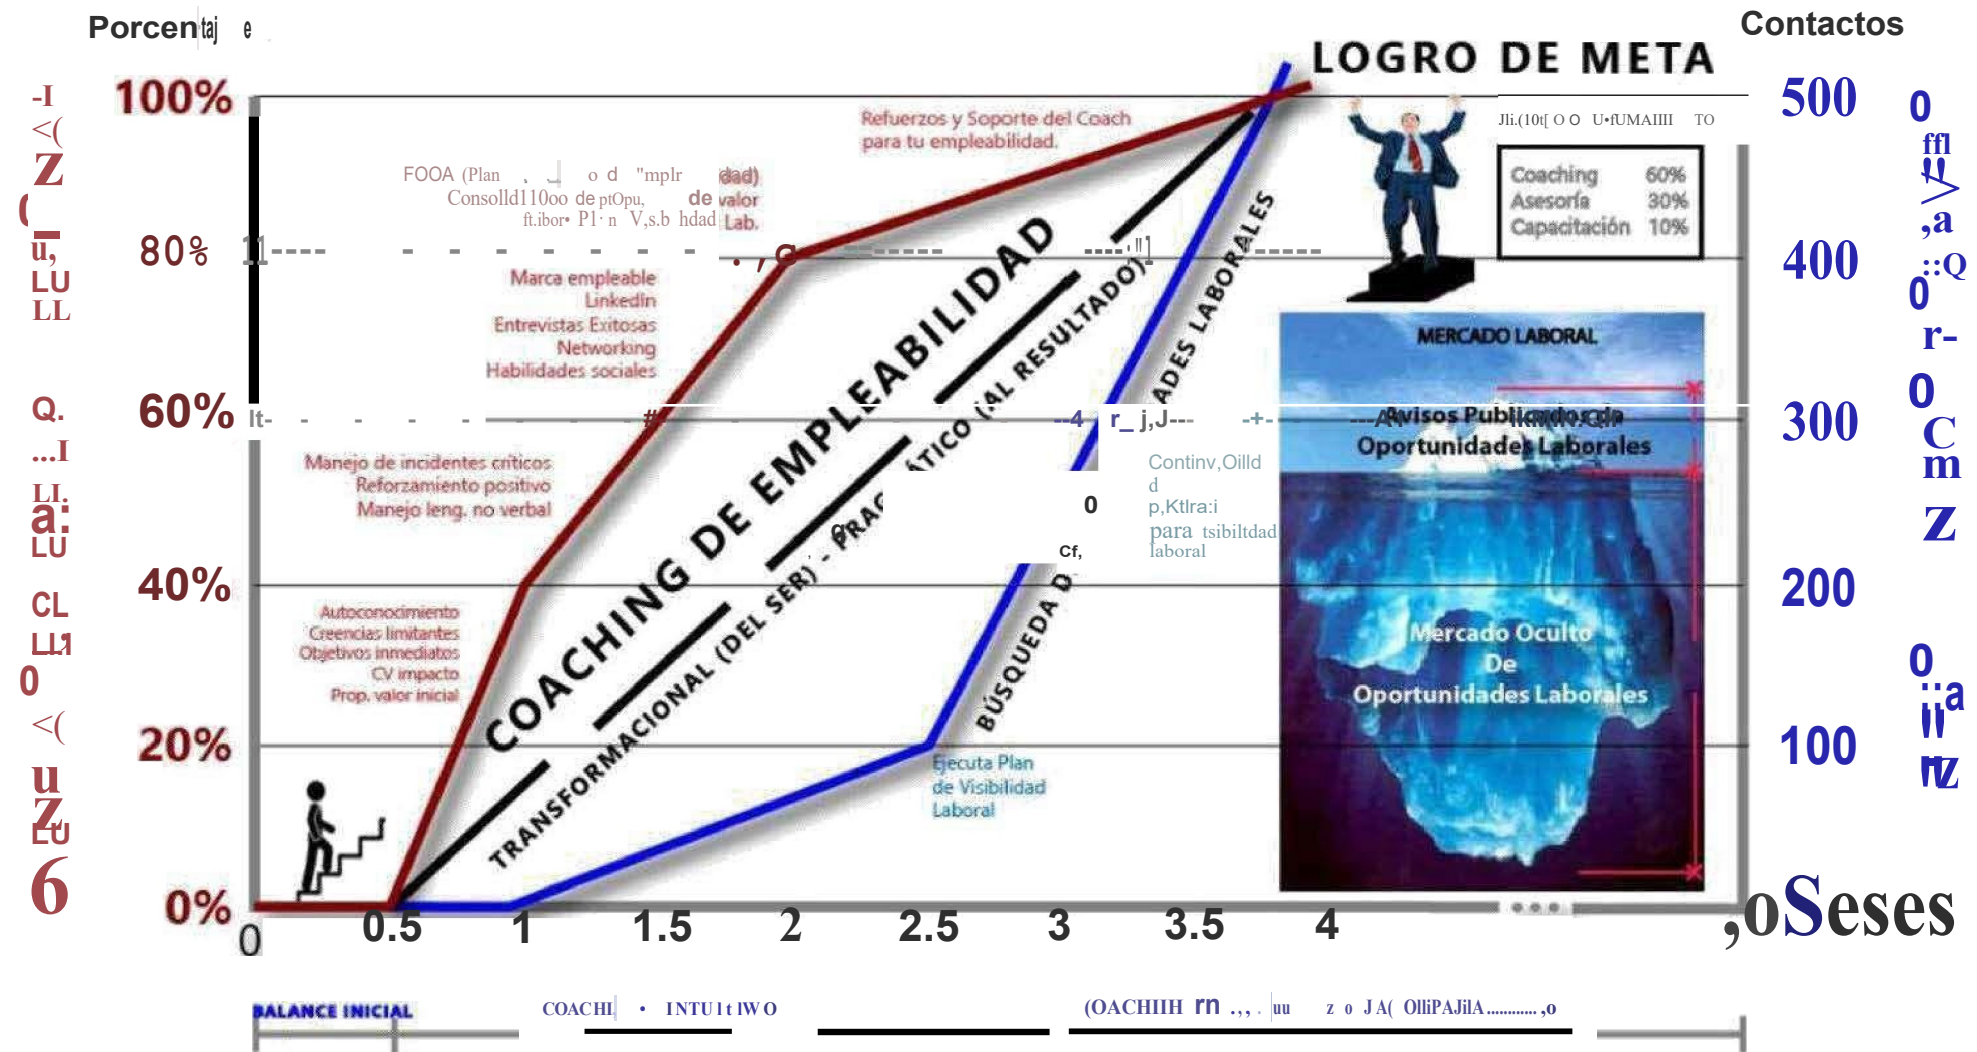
Porcentaje

Contactos

LOGRO DE META

100%
80%
60%
40%
20%
0%

500
400
300
200
100

Refuerzos y Soporte del Coach para tu empleabilidad.

FOOA (Plan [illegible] dad)
Consolld110oo de ptOpu, de valor
ft.ibor• P1·n V,s.b hdad Lab.

Marca empleable
Linkedin
Entrevistas Exitosas
Networking
Habilidades sociales

Manejo de incidentes críticos
Reforzamiento positivo
Manejo leng. no verbal

Autoconocimiento
Creencias limitantes
Objetivos inmediatos
CV impacto
Prop. valor inicial

COACHING DE EMPLEABILIDAD

TRANSFORMACIONAL (DEL SER) - PRÁCTICO (AL RESULTADO)

BÚSQUEDA DE OPORTUNIDADES LABORALES

Ejecuta Plan de Visibilidad Laboral

Continv,Oilld d p,Ktlra:i para tsibiltdad laboral

Jli.(10t[ O O U•fUMAIIII TO

| Coaching | 60% |
|---|---|
| Asesoría | 30% |
| Capacitación | 10% |

MERCADO LABORAL

Avisos Publicados de Oportunidades Laborales

Mercado Oculto De Oportunidades Laborales

0 0.5 1 1.5 2 2.5 3 3.5 4

,oSeses

BALANCE INICIAL

COACHI • INTU I t IW O

(OACHIIH rn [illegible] J A( OlliPAJilA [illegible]